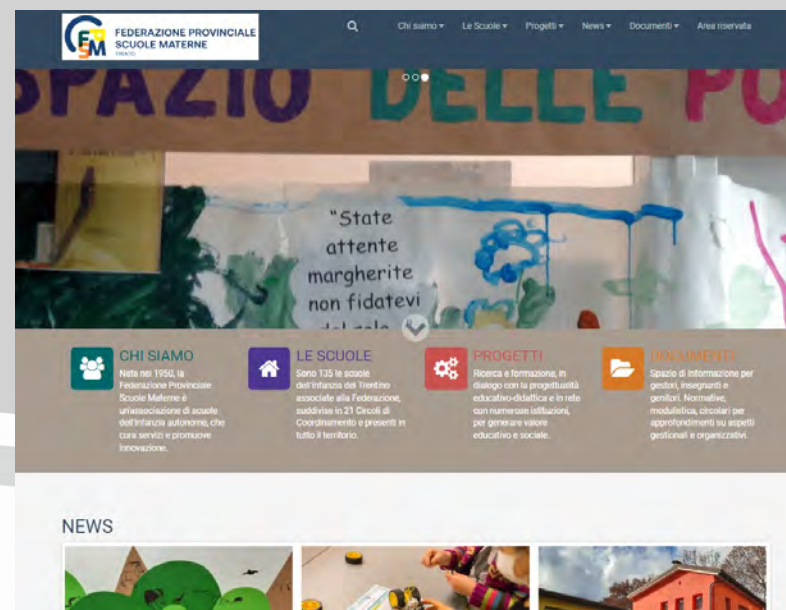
FEDERAZIONE PROVINCIALE SCUOLE MATERNE
TRENTO

Chi siamo ▾ Le Scuole ▾ Progetti ▾ News ▾ Documenti ▾ Area riservata

SPAZIO DELLE PU

"State attente margherite non fidatevi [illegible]

CHI SIAMO
Nata nel 1950, la Federazione Provinciale Scuole Materne è un'associazione di scuole dell'infanzia autonome, che cura servizi e promuove innovazione.

LE SCUOLE
Sono 135 le scuole dell'infanzia del Trentino associate alla Federazione, suddivise in 21 Circoli di Coordinamento e presenti in tutto il territorio.

PROGETTI
Ricerca e formazione, in dialogo con la progettualità educativo-didattica e in rete con numerose istituzioni, per generare valore educativo e sociale.

DOCUMENTI
Spazio di informazione per gestori, insegnanti e genitori. Normative, modulistica, circolari per approfondimenti su aspetti gestionali e organizzativi.

NEWS